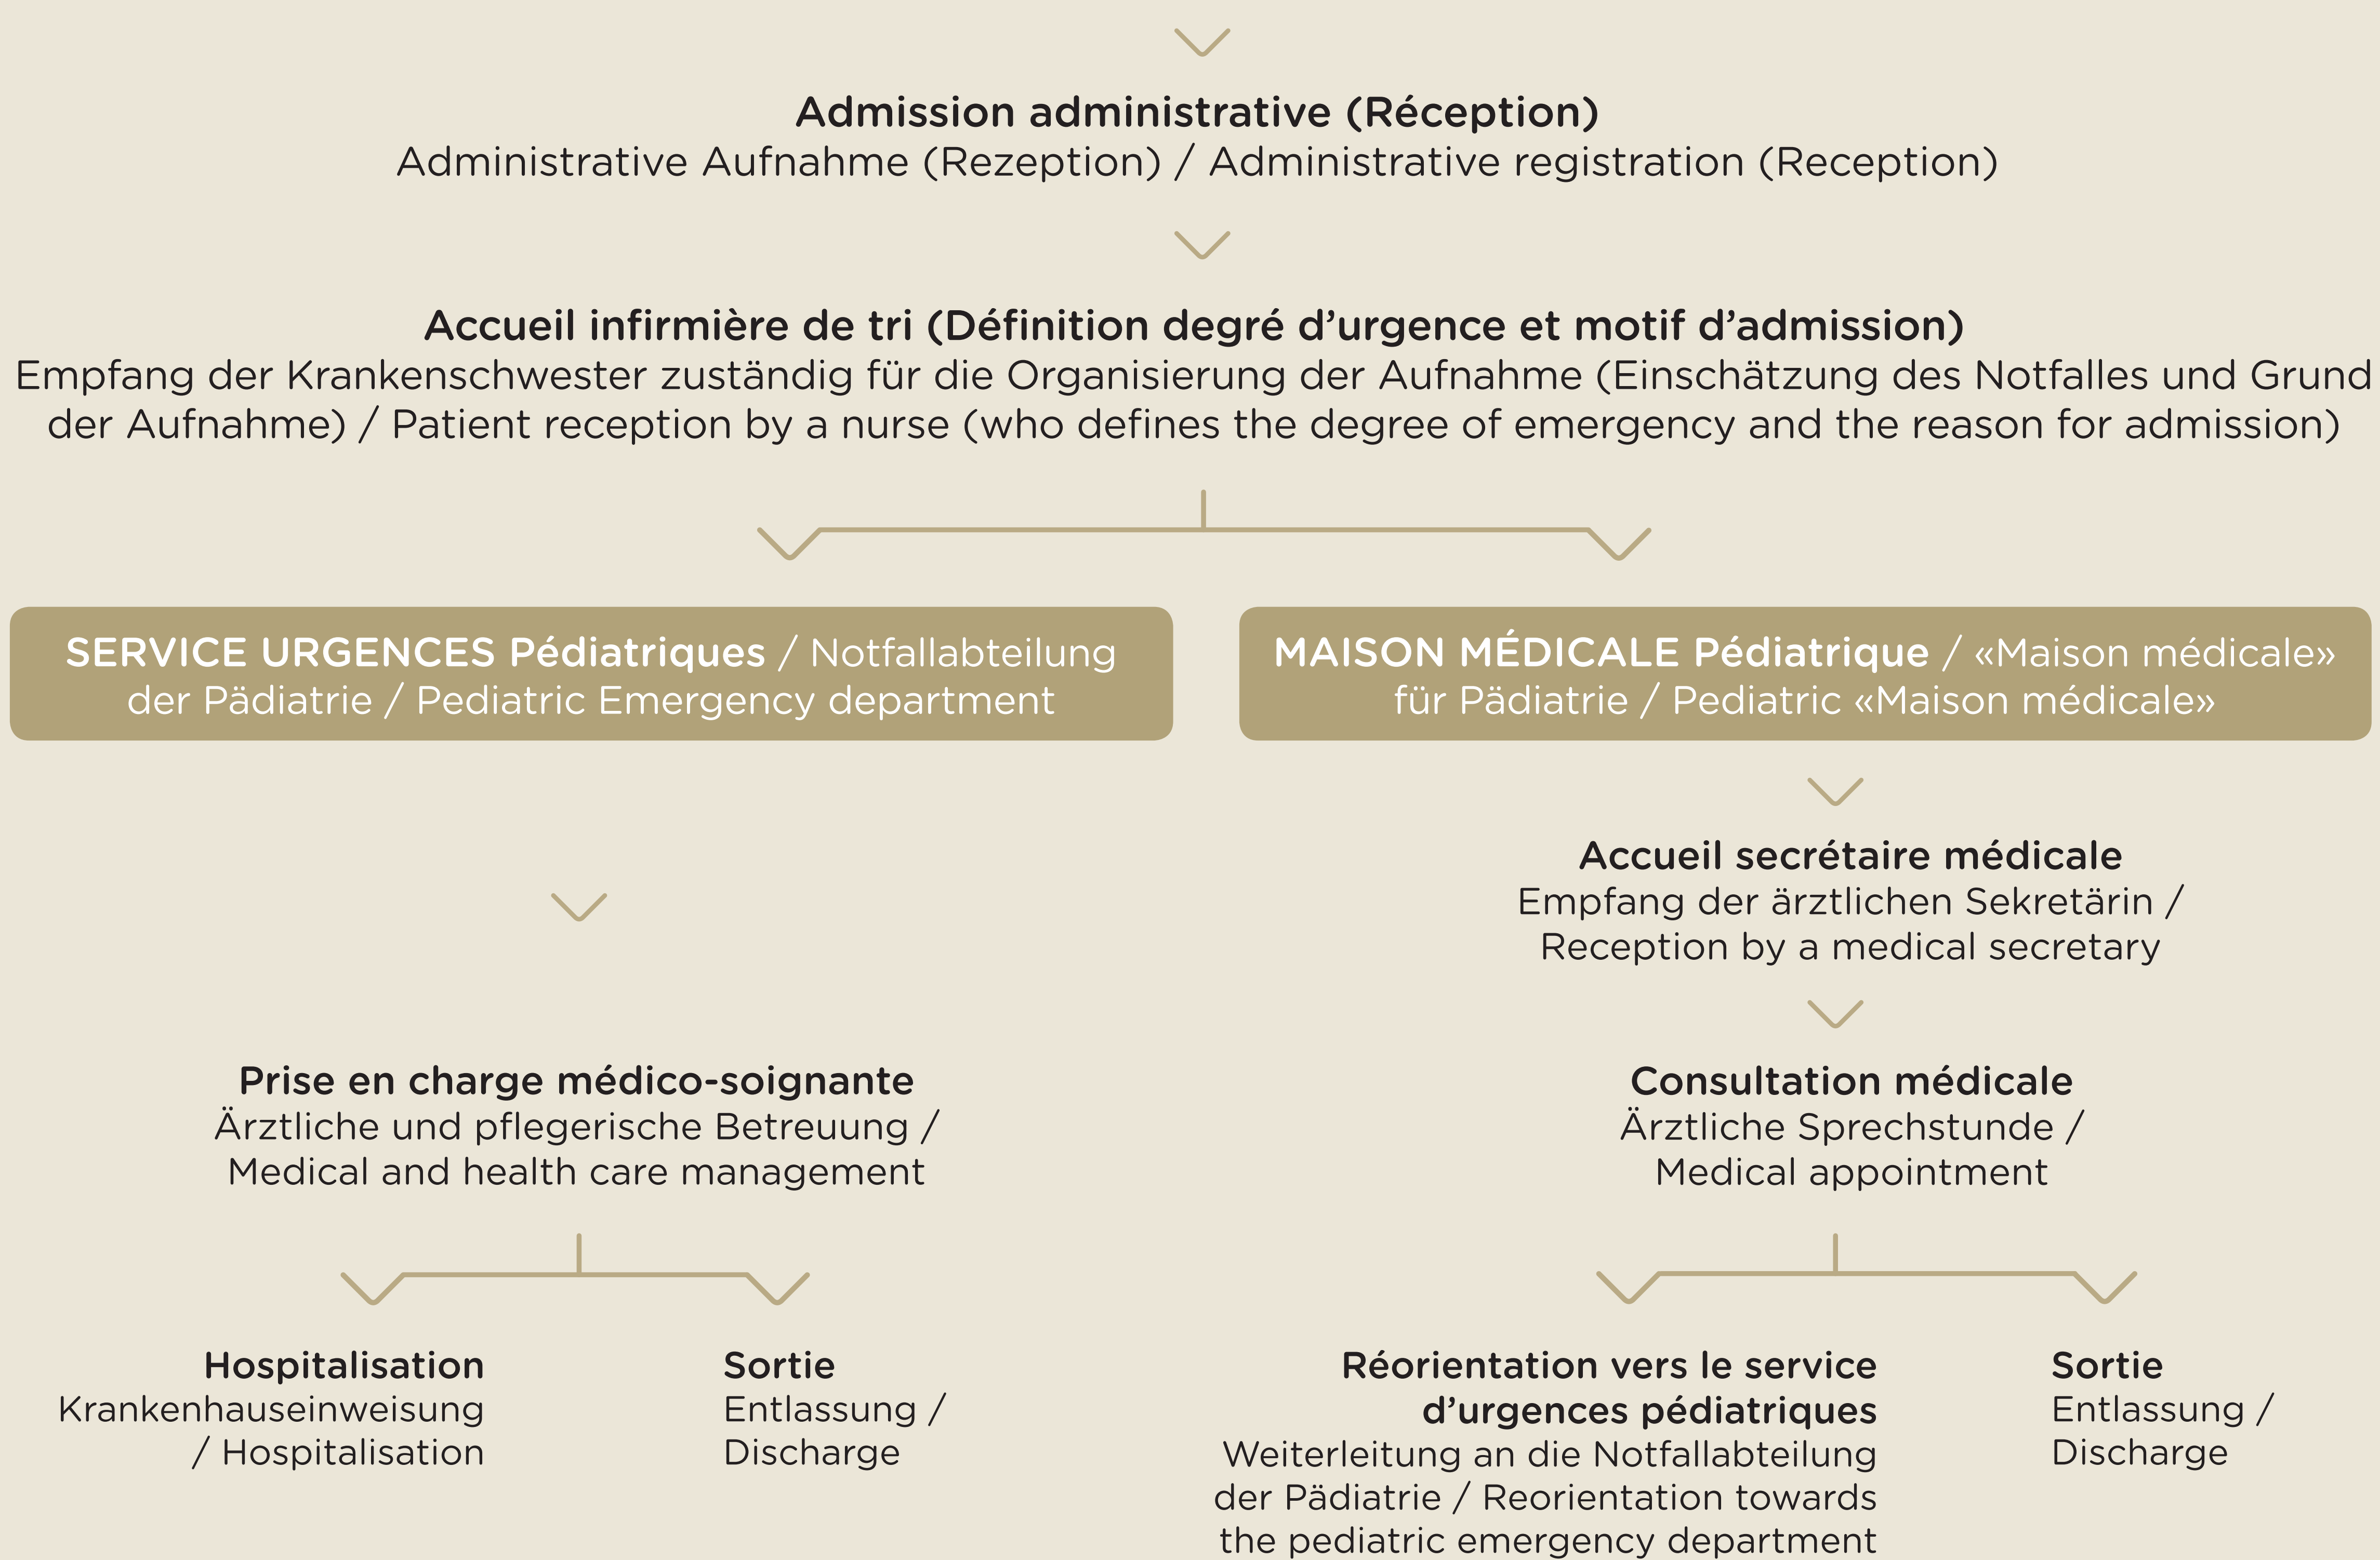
**Admission administrative (Réception)**
Administrative Aufnahme (Rezeption) / Administrative registration (Reception)

**Accueil infirmière de tri (Définition degré d'urgence et motif d'admission)**
Empfang der Krankenschwester zuständig für die Organisierung der Aufnahme (Einschätzung des Notfalles und Grund der Aufnahme) / Patient reception by a nurse (who defines the degree of emergency and the reason for admission)

**SERVICE URGENCES Pédiatriques** / Notfallabteilung der Pädiatrie / Pediatric Emergency department

**MAISON MÉDICALE Pédiatrique** / «Maison médicale» für Pädiatrie / Pediatric «Maison médicale»

**Accueil secrétaire médicale**
Empfang der ärztlichen Sekretärin / Reception by a medical secretary

**Prise en charge médico-soignante**
Ärztliche und pflegerische Betreuung / Medical and health care management

**Consultation médicale**
Ärztliche Sprechstunde / Medical appointment

**Hospitalisation**
Krankenhauseinweisung / Hospitalisation

**Sortie**
Entlassung / Discharge

**Réorientation vers le service d'urgences pédiatriques**
Weiterleitung an die Notfallabteilung der Pädiatrie / Reorientation towards the pediatric emergency department

**Sortie**
Entlassung / Discharge